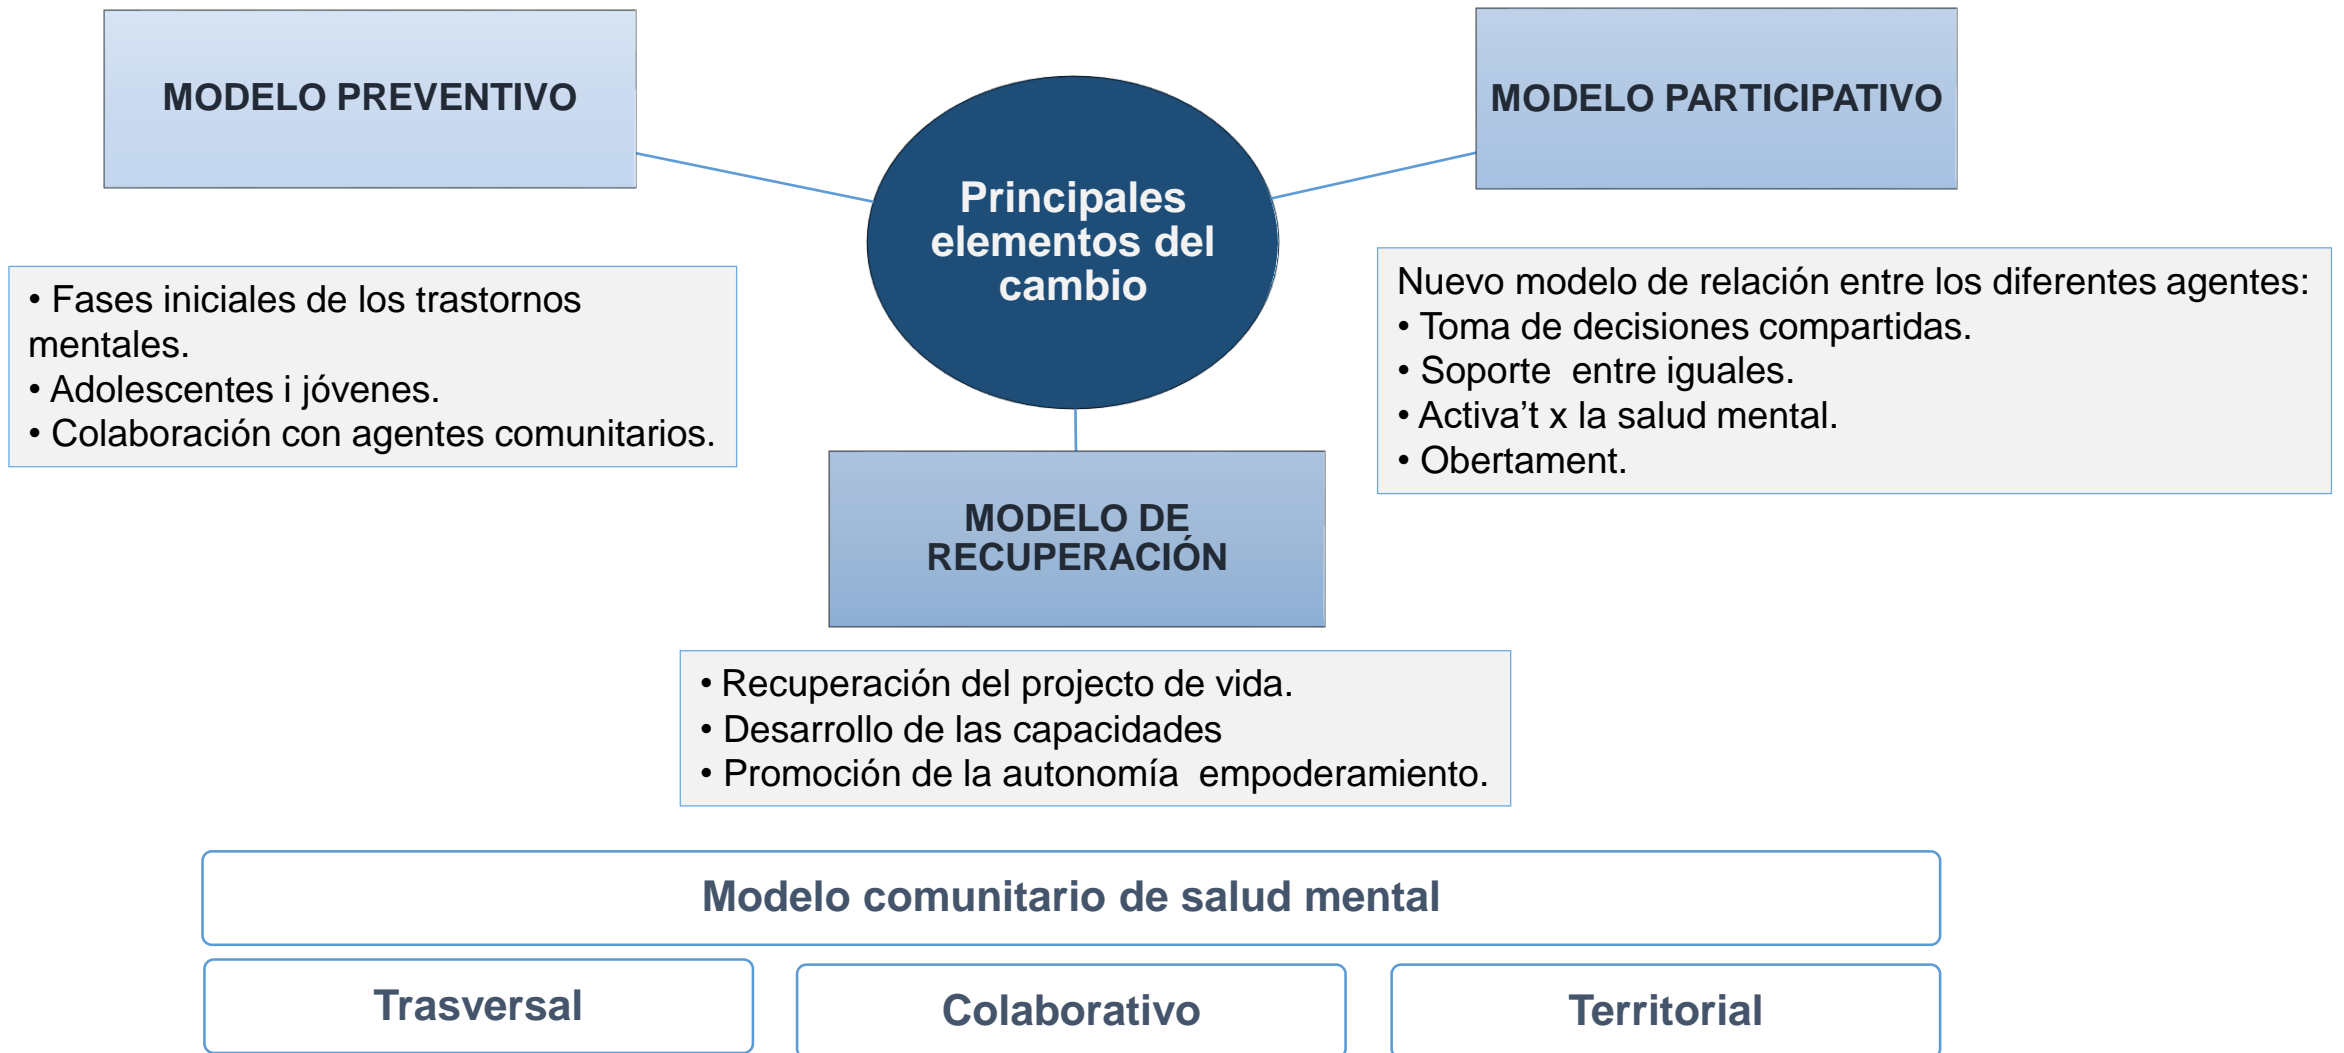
MODELO PREVENTIVO

Principales elementos del cambio

MODELO PARTICIPATIVO

• Fases iniciales de los trastornos mentales.
• Adolescentes i jóvenes.
• Colaboración con agentes comunitarios.

Nuevo modelo de relación entre los diferentes agentes:
• Toma de decisiones compartidas.
• Soporte entre iguales.
• Activa't x la salud mental.
• Obertament.

MODELO DE RECUPERACIÓN

• Recuperación del projecto de vida.
• Desarrollo de las capacidades
• Promoción de la autonomía empoderamiento.

Modelo comunitario de salud mental

Trasversal

Colaborativo

Territorial